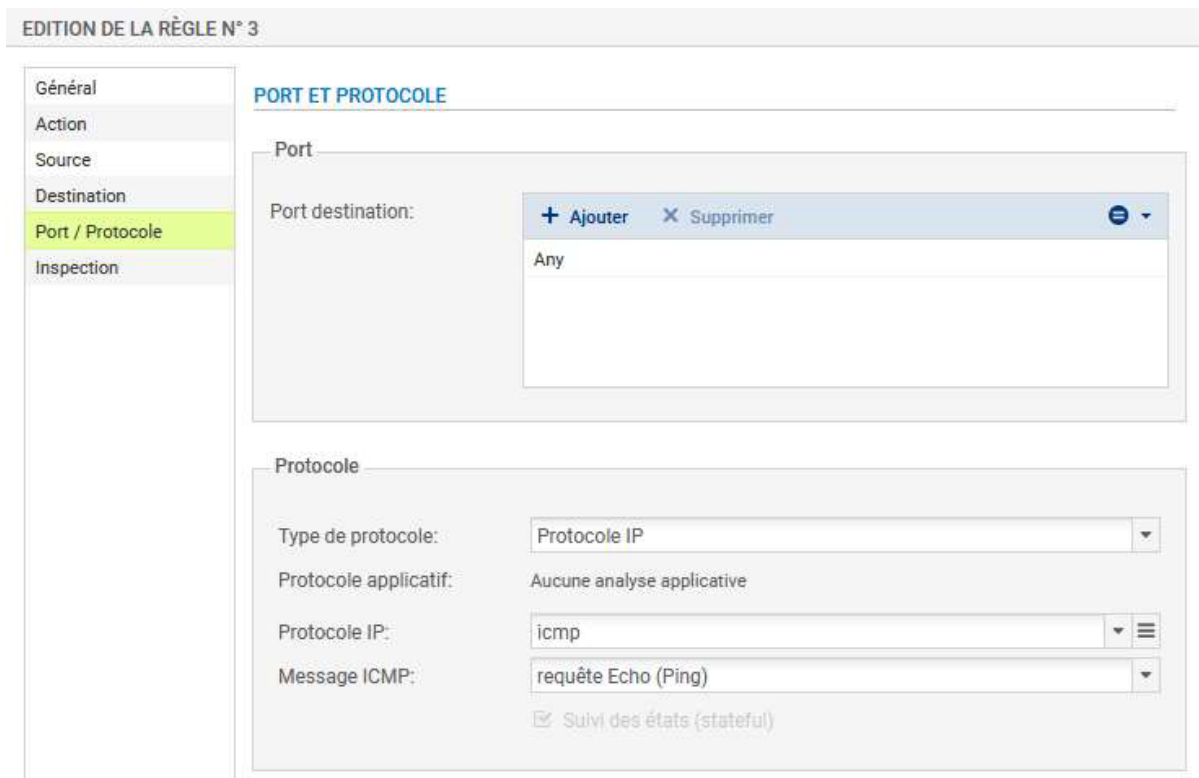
EDITION DE LA RÈGLE N° 3

Général
Action
Source
Destination
Port / Protocole
Inspection

PORT ET PROTOCOLE

Port

Port destination:

+ Ajouter ✕ Supprimer

Any

Protocole

Type de protocole: Protocole IP

Protocole applicatif: Aucune analyse applicative

Protocole IP: icmp

Message ICMP: requête Echo (Ping)

Suivi des états (stateful)